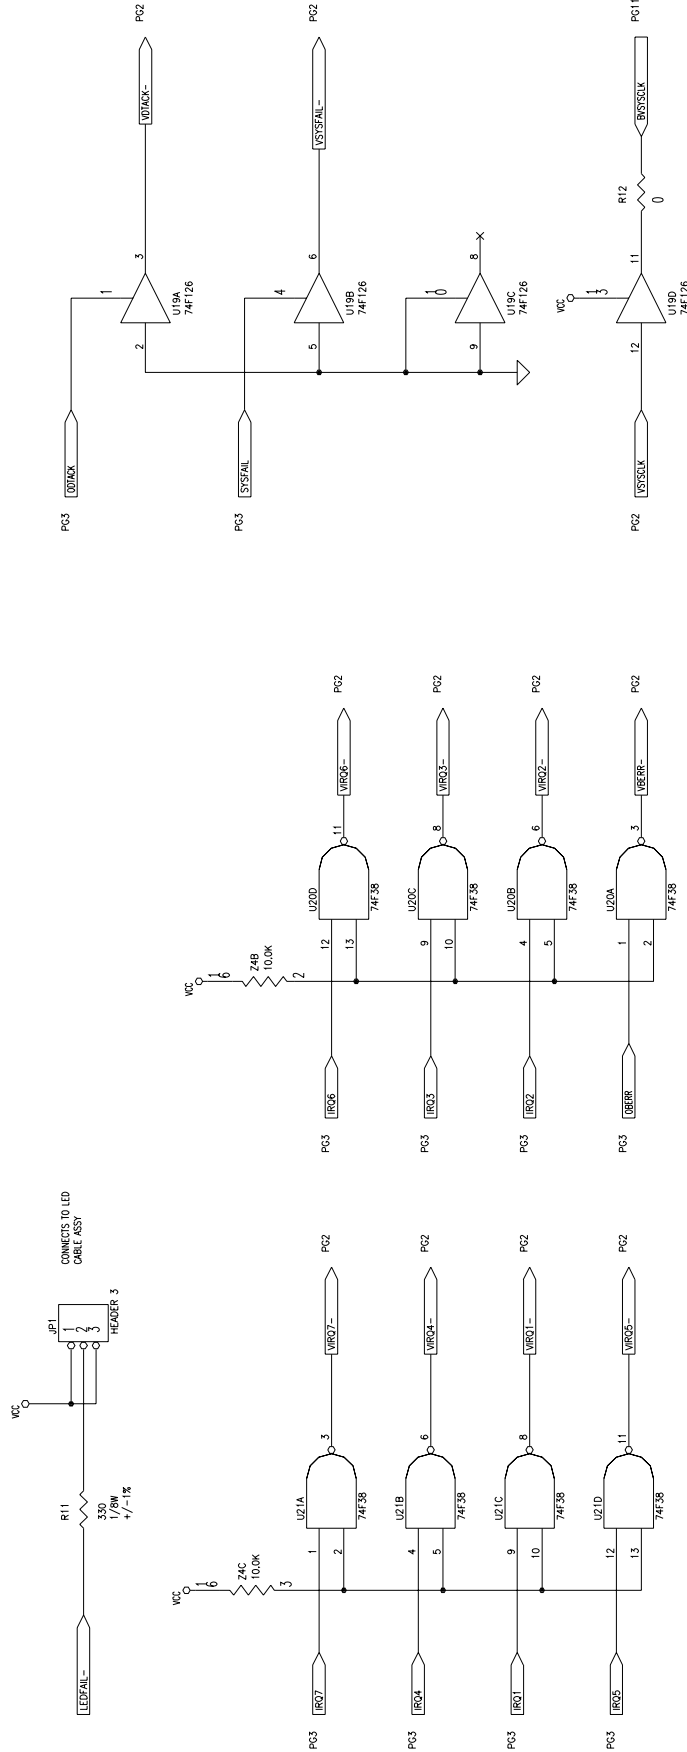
LEDFAIL-
R11
330
1/8W
+/-1%
VCC
JP1
1
2
3
HEADER 3
CONNECTS TO LED
CABLE ASSY

VCC
1
6
Z4C
10.0K
3
PG3 IRQ7
1
2
U21A
74F38
3
VIRQ7- PG2
PG3 IRQ4
4
5
U21B
74F38
6
VIRQ4- PG2
PG3 IRQ1
9
10
U21C
74F38
8
VIRQ1- PG2
PG3 IRQ5
12
13
U21D
74F38
11
VIRQ5- PG2

VCC
1
6
Z4B
10.0K
2
PG3 IRQ6
12
13
U20D
74F38
11
VIRQ6- PG2
PG3 IRQ3
9
10
U20C
74F38
8
VIRQ3- PG2
PG3 IRQ2
4
5
U20B
74F38
6
VIRQ2- PG2
PG3 OBERR
1
2
U20A
74F38
3
VBERR- PG2

PG3 ODTACK
1
2
U19A
74F126
3
VDTACK- PG2
PG3 SYSFAIL
4
5
U19B
74F126
6
VSYSFAIL- PG2
10
9
U19C
74F126
8
VCC
13
PG2 VSYSCLK
12
U19D
74F126
11
R12
0
BVSYSCLK PG11